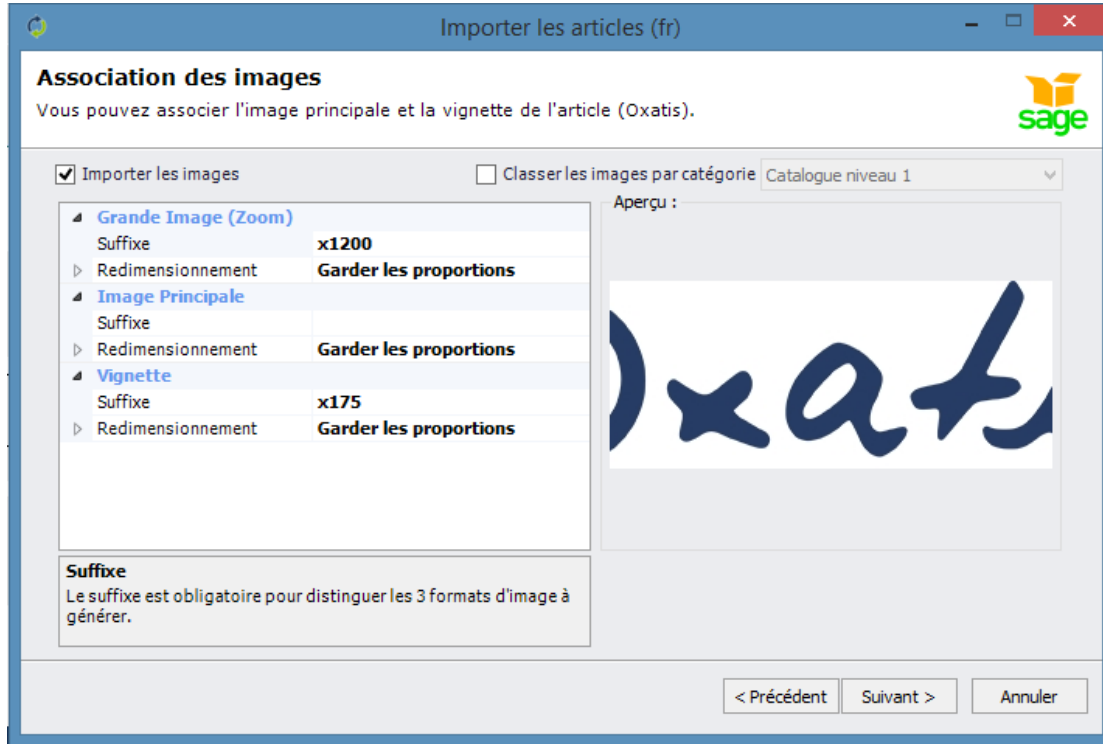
Importer les articles (fr)

Association des images
Vous pouvez associer l'image principale et la vignette de l'article (Oxatis).

sage

Importer les images

Classer les images par catégorie Catalogue niveau 1

| Grande Image (Zoom) | |
|---|---|
| Suffixe | x1200 |
| Redimensionnement | Garder les proportions |
| Image Principale | |
| Suffixe | |
| Redimensionnement | Garder les proportions |
| Vignette | |
| Suffixe | x175 |
| Redimensionnement | Garder les proportions |

Aperçu :

Oxat

Suffixe
Le suffixe est obligatoire pour distinguer les 3 formats d'image à générer.

< Précédent Suivant > Annuler